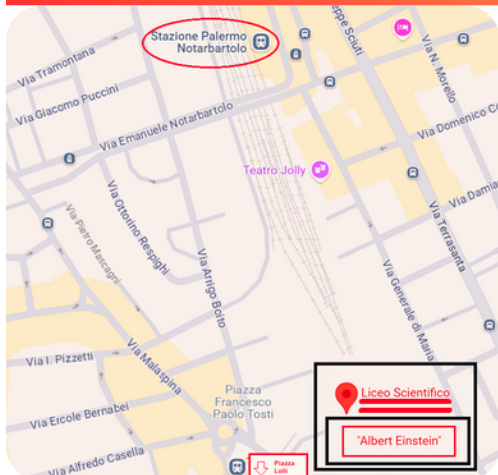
Stazione Palermo Notarbartolo

eppe Sciuti

Via Tramontana

Via Giacomo Puccini

Via Emanuele Notarbartolo

Via N. Morello

Via Domenico C

Teatro Jolly

Via Damia

Via Ottorino Respighi

Via Pietro Mascagni

Via Arrigo Boito

Via Terrasanta

Via Generale di Maria

Via I. Pizzetti

Via Malaspina

Via Ercole Bernabei

Via Alfredo Casella

Piazza Francesco Paolo Tosti

Piazza Lolli

Liceo Scientifico

"Albert Einstein"